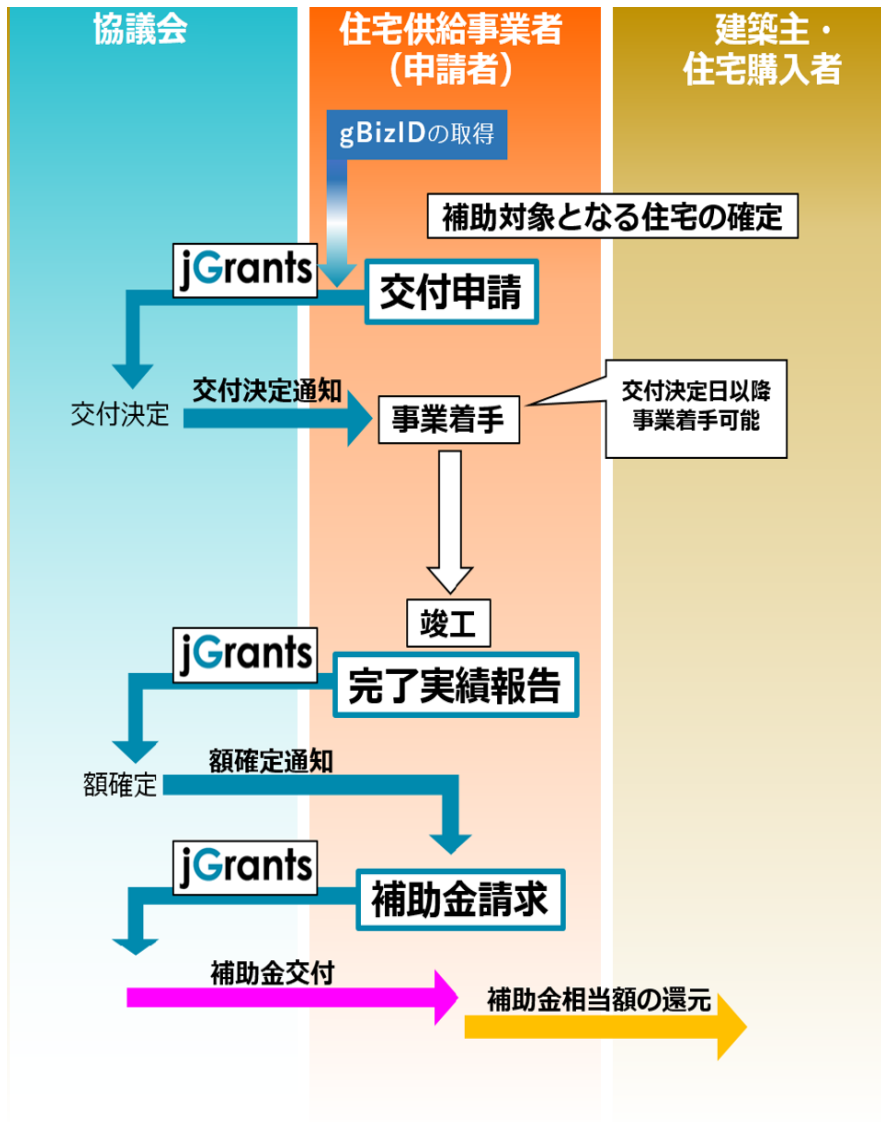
協議会

住宅供給事業者
（申請者）

建築主・
住宅購入者

gBizIDの取得

補助対象となる住宅の確定

jGrants

交付申請

交付決定

交付決定通知

事業着手

交付決定日以降
事業着手可能

竣工

jGrants

完了実績報告

額確定

額確定通知

jGrants

補助金請求

補助金交付

補助金相当額の還元